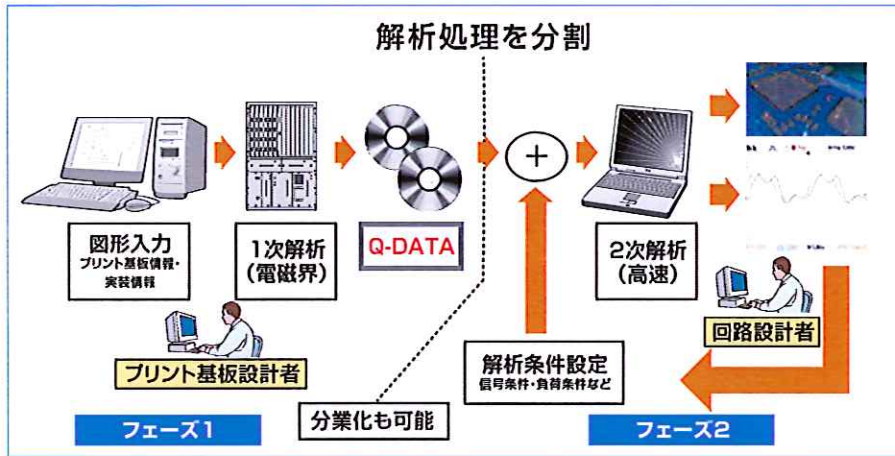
解析処理を分割

図形入力
プリント基板情報・
実装情報

1次解析
(電磁界)

Q-DATA

+

2次解析
(高速)

プリント基板設計者

解析条件設定
信号条件・負荷条件など

回路設計者

フェーズ1

分業化も可能

フェーズ2